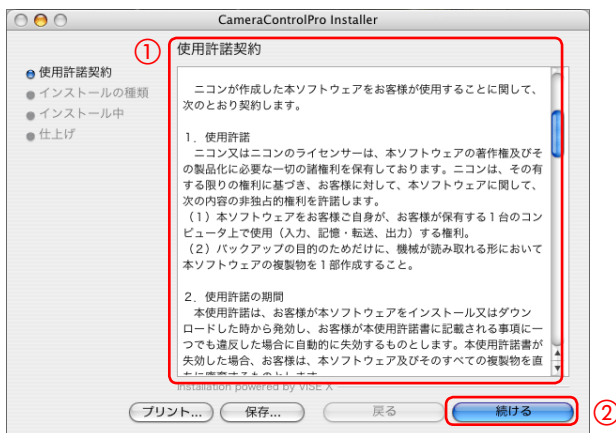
CameraControlPro Installer

使用許諾契約
インストールの種類
インストール中
仕上げ

①

使用許諾契約

ニコンが作成した本ソフトウェアをお客様が使用することに関して、次のとおり契約します。

1、使用許諾
ニコン又はニコンのライセンサーは、本ソフトウェアの著作権及びその製品化に必要な一切の諸権利を保有しております。ニコンは、その有する限りの権利に基づき、お客様に対して、本ソフトウェアに関して、次の内容の非独占的権利を許諾します。
（1）本ソフトウェアをお客様ご自身が、お客様が保有する1台のコンピュータ上で使用（入力、記憶・転送、出力）する権利。
（2）バックアップの目的のためだけに、機械が読み取れる形において本ソフトウェアの複製物を1部作成すること。

2、使用許諾の期間
本使用許諾は、お客様が本ソフトウェアをインストール又はダウンロードした時から発効し、お客様が本使用許諾書に記載される事項に一つでも違反した場合に自動的に失効するものとします。本使用許諾書が失効した場合、お客様は、本ソフトウェア及びそのすべての複製物を直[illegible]

Installation powered by VISE X

プリント...
保存...
戻る
続ける

②